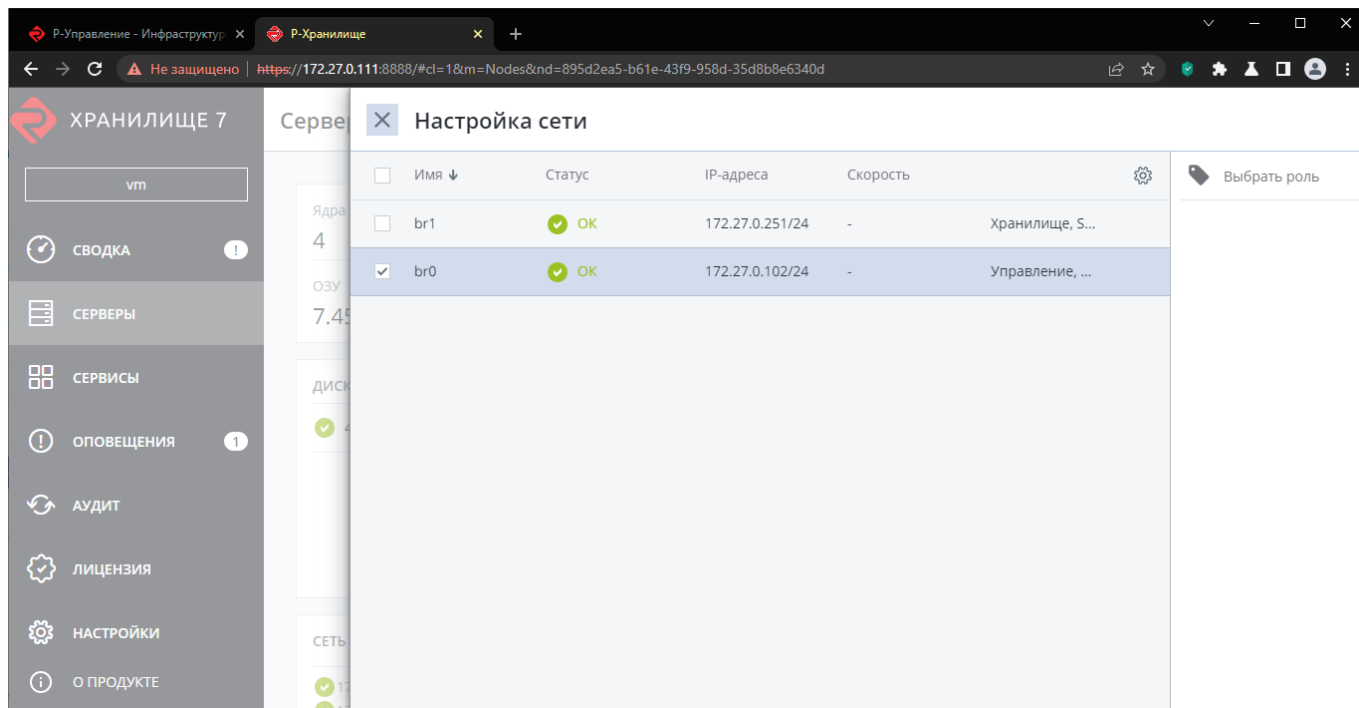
Р-Управление - Инфраструктур ×
Р-Хранилище ×
+

Не защищено | https://172.27.0.111:8888/#cl=1&m=Nodes&nd=895d2ea5-b61e-43f9-958d-35d8b8e6340d

ХРАНИЛИЩЕ 7

vm

СВОДКА !
СЕРВЕРЫ
СЕРВИСЫ
ОПОВЕЩЕНИЯ 1
АУДИТ
ЛИЦЕНЗИЯ
НАСТРОЙКИ
О ПРОДУКТЕ

Сервер

Ядра
4
ОЗУ
7.45
ДИСК
СЕТЬ
17

Настройка сети

| | Имя ↓ | Статус | IP-адреса | Скорость | |
|---|---|---|---|---|---|
| | br1 | OK | 172.27.0.251/24 | - | Хранилище, S... |
| ✓ | br0 | OK | 172.27.0.102/24 | - | Управление, ... |

Выбрать роль